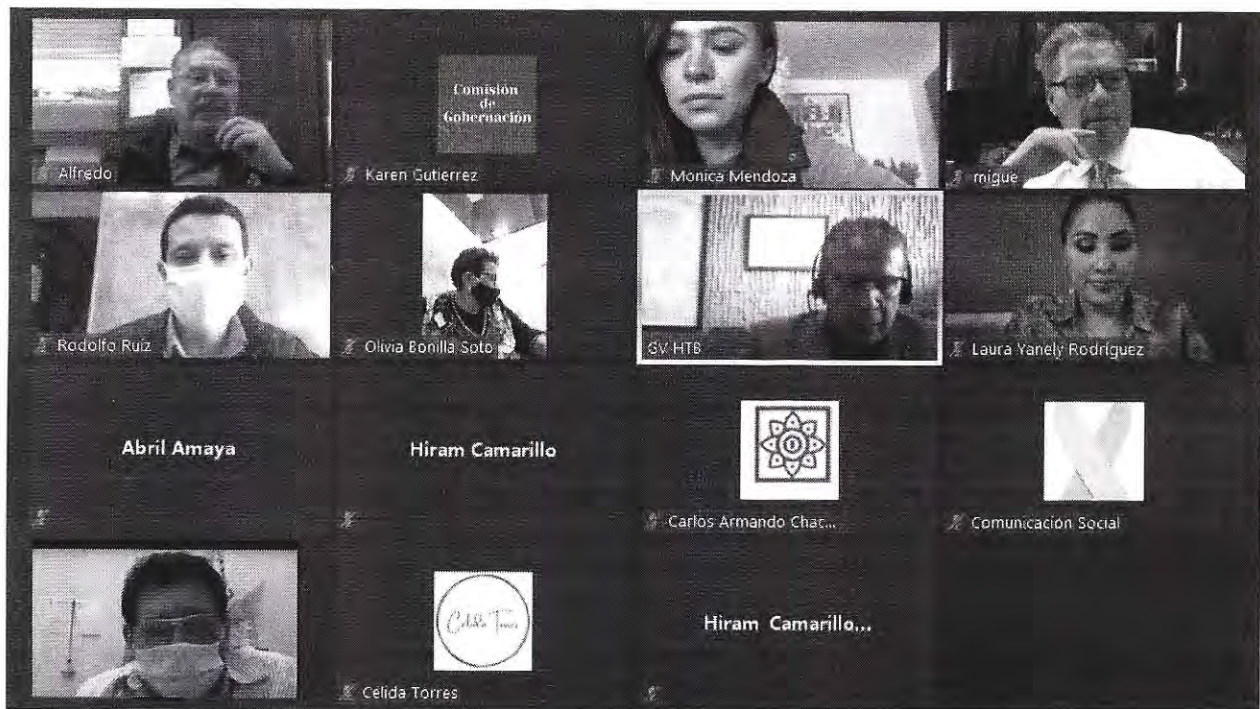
Alfredo

Comisión de Gobernación

Karen Gutierrez

Monica Mendoza

migue

Rodolfo Ruiz

Olivia Bonilla Soto

SV HTB

Laura Yanely Rodriguez

Abril Amaya

Hiram Camarillo

Carlos Armando Chac...

Comunicación Social

Celida Torres

Celida Torres

Hiram Camarillo...